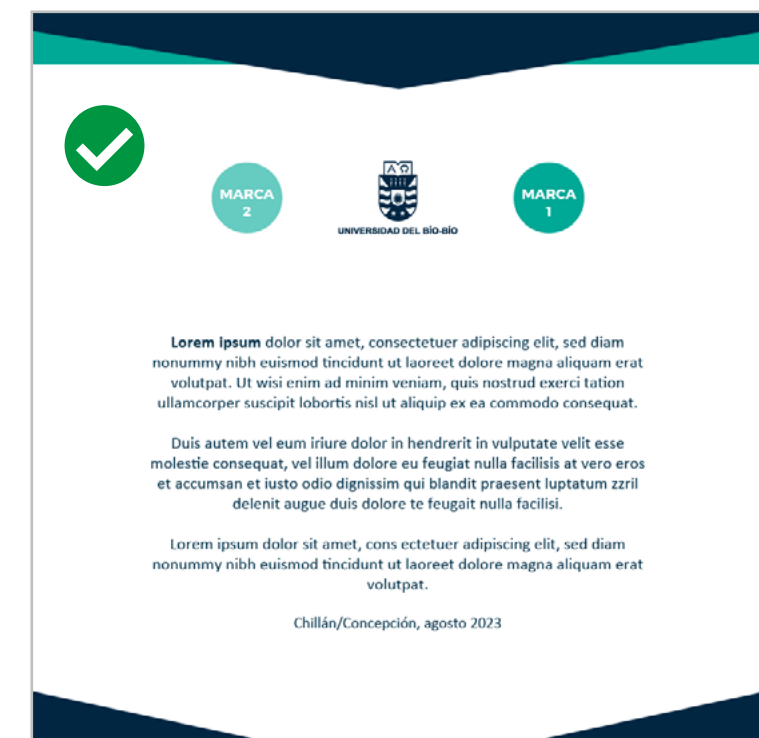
MARCA
2

UNIVERSIDAD DEL BÍO-BÍO

MARCA
1

**Lorem ipsum** dolor sit amet, consectetuer adipiscing elit, sed diam nonummy nibh euismod tincidunt ut laoreet dolore magna aliquam erat volutpat. Ut wisi enim ad minim veniam, quis nostrud exerci tation ullamcorper suscipit lobortis nisl ut aliquip ex ea commodo consequat.

Duis autem vel eum iriure dolor in hendrerit in vulputate velit esse molestie consequat, vel illum dolore eu feugiat nulla facilisis at vero eros et accumsan et iusto odio dignissim qui blandit praesent luptatum zzril delenit augue duis dolore te feugait nulla facilisi.

Lorem ipsum dolor sit amet, cons ectetuer adipiscing elit, sed diam nonummy nibh euismod tincidunt ut laoreet dolore magna aliquam erat volutpat.

Chillán/Concepción, agosto 2023